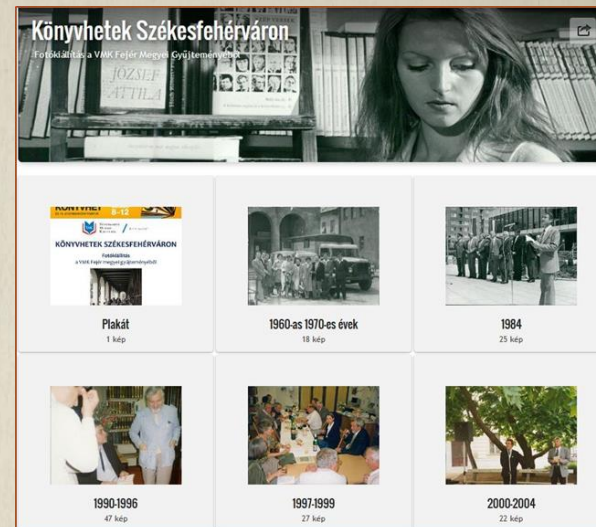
Könyvhetek Székesfehérváron

Fotókiállítás a VMK Fejér Megyei Gyűjteményéből

JÓZSEF ATTILA

KÖNYVHET

8-12

KÖNYVHETEK SZÉKESFEHÉRVÁRON

Fotókiállítás a VMK Fejér megyei gyűjteményéből

Plakát
1 kép

1960-as 1970-es évek
18 kép

1984
25 kép

1990-1996
47 kép

1997-1999
27 kép

2000-2004
22 kép